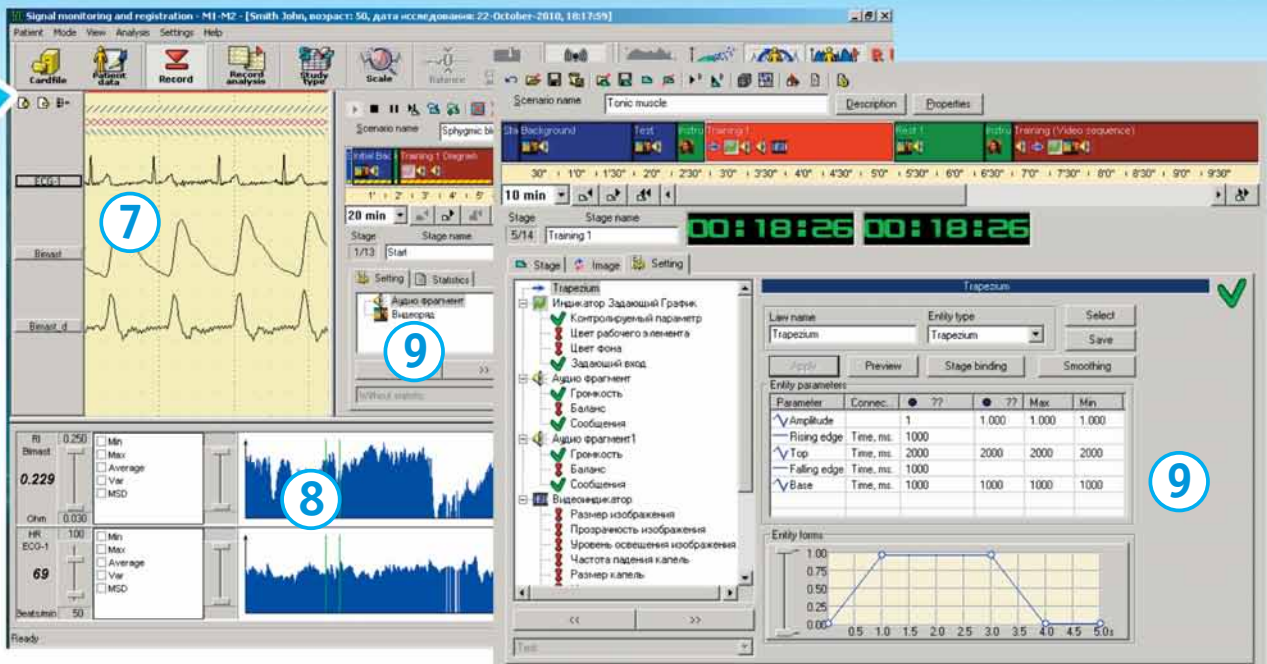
Signal monitoring and registration - M1-M2 - [Smith John, возраст: 50, дата исследования: 22-October-2010, 18:17:59]

Patient Mode View Analysis Settings Help

Cardfile Patient data Record Record analysis Study type Scale Balance

ECG-1

Bimast

Bimast_d

7

Scenario name Sphygmic bi

Initial Bac Training 1 Diagram

1' 2' 3' 4' 5'

20 min

Stage Stage name

1/13 Start

Setting Statistics

Аудио фрагмент

Видеоряд

9

>>

Without statistic

RI Bimast 0.250

0.229

Ohm 0.030

Min

Max

Average

Var

MSD

8

HR ECG-1 100

69

Beats/min 50

Min

Max

Average

Var

MSD

Ready

Scenario name Tonic muscle Description Properties

Sta Background Test Instru Training 1 Rest 1 Instru Training (Video sequence)

30" 1'0" 1'30" 2'0" 2'30" 3'0" 3'30" 4'0" 4'30" 5'0" 5'30" 6'0" 6'30" 7'0" 7'30" 8'0" 8'30" 9'0" 9'30"

10 min

Stage Stage name

5/14 Training 1

00:18:26 00:18:26

Stage Image Setting

Trapezium

Индикатор Задающий График

Контролируемый параметр

Цвет рабочего элемента

Цвет фона

Задающий вход

Аудио фрагмент

Громкость

Баланс

Сообщения

Аудио фрагмент1

Громкость

Баланс

Сообщения

Видеоиндикатор

Размер изображения

Прозрачность изображения

Уровень освещения изображения

Частота падения капель

Размер капель

<< >>

Test

Trapezium

Law name Trapezium

Entity type Trapezium

Select

Save

Apply Preview Stage binding Smoothing

Entity parameters

| Parameter | Connec... | ?? | ?? | Max | Min |
|---|---|---|---|---|---|
| Amplitude | | 1 | 1.000 | 1.000 | 1.000 |
| Rising edge | Time, ms. | 1000 | | | |
| Top | Time, ms. | 2000 | 2000 | 2000 | 2000 |
| Falling edge | Time, ms. | 1000 | | | |
| Base | Time, ms. | 1000 | 1000 | 1000 | 1000 |

Entity forms

1.00 0.75 0.50 0.25 0.00

0.5 1.0 1.5 2.0 2.5 3.0 3.5 4.0 4.5 5.0s

9